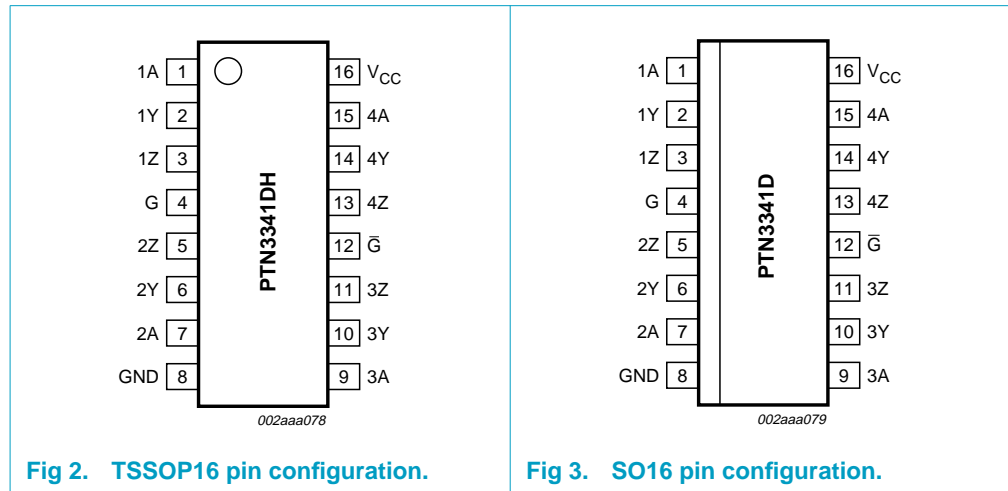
1A 1
1Y 2
1Z 3
G 4
2Z 5
2Y 6
2A 7
GND 8

PTN3341DH

16 $V_{CC}$
15 4A
14 4Y
13 4Z
12 $\overline{G}$
11 3Z
10 3Y
9 3A

002aaa078

Fig 2. TSSOP16 pin configuration.

1A 1
1Y 2
1Z 3
G 4
2Z 5
2Y 6
2A 7
GND 8

PTN3341D

16 $V_{CC}$
15 4A
14 4Y
13 4Z
12 $\overline{G}$
11 3Z
10 3Y
9 3A

002aaa079

Fig 3. SO16 pin configuration.